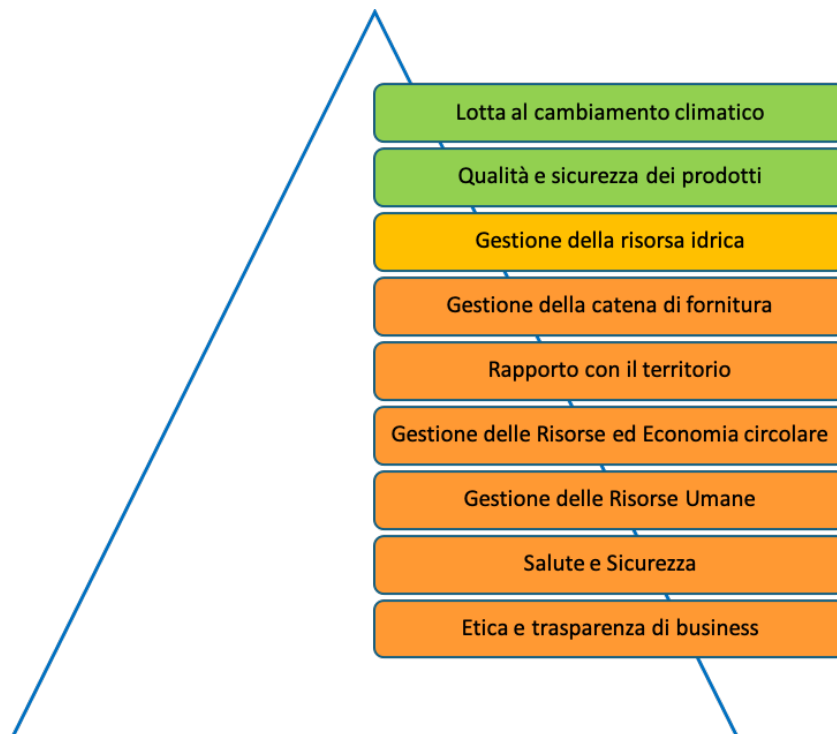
Lotta al cambiamento climatico

Qualità e sicurezza dei prodotti

Gestione della risorsa idrica

Gestione della catena di fornitura

Rapporto con il territorio

Gestione delle Risorse ed Economia circolare

Gestione delle Risorse Umane

Salute e Sicurezza

Etica e trasparenza di business